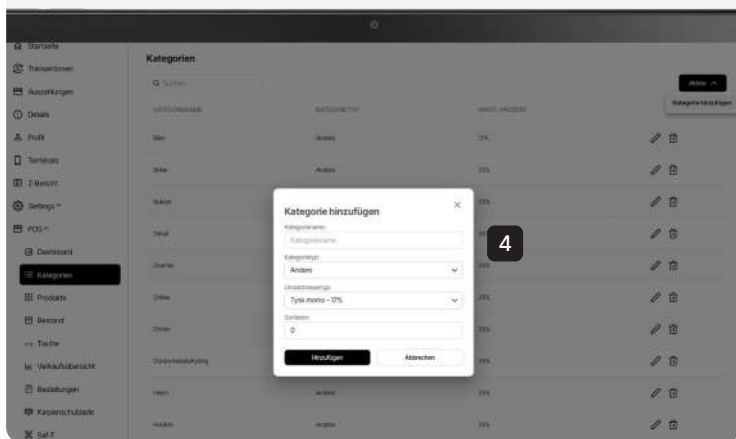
Startseite
Transaktionen
Auszahlungen
Details
Profil
Terminals
Z-Bericht
Settings
POS
Dashboard
Kategorien
Produkte
Bestand
Tische
Verkaufsübersicht
Bestellungen
Kassenschublade
Saf-T

Kategorien

Q Suchen

Aktion ^
Kategorie hinzufügen

KATEGORIENAME | KATEGORIETYP | MWST. PROZENT
Bier | Andere | 12%
Snks | Andere | 25%
Softdrink | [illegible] | 25%
Drink | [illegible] | 25%
Divarse | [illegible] | 25%
Drikke | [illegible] | 25%
Drinks | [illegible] | 25%
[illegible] | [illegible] | 25%
Vape | Andere | 25%
Hookah | Andere | 12%

Kategorie hinzufügen
Kategoriename
Kategoriename
Kategorietyp
Andere
Umsatzsteuersatz
Tysk moms - 17%
Sortieren
0
Hinzufügen
Abbrechen

4